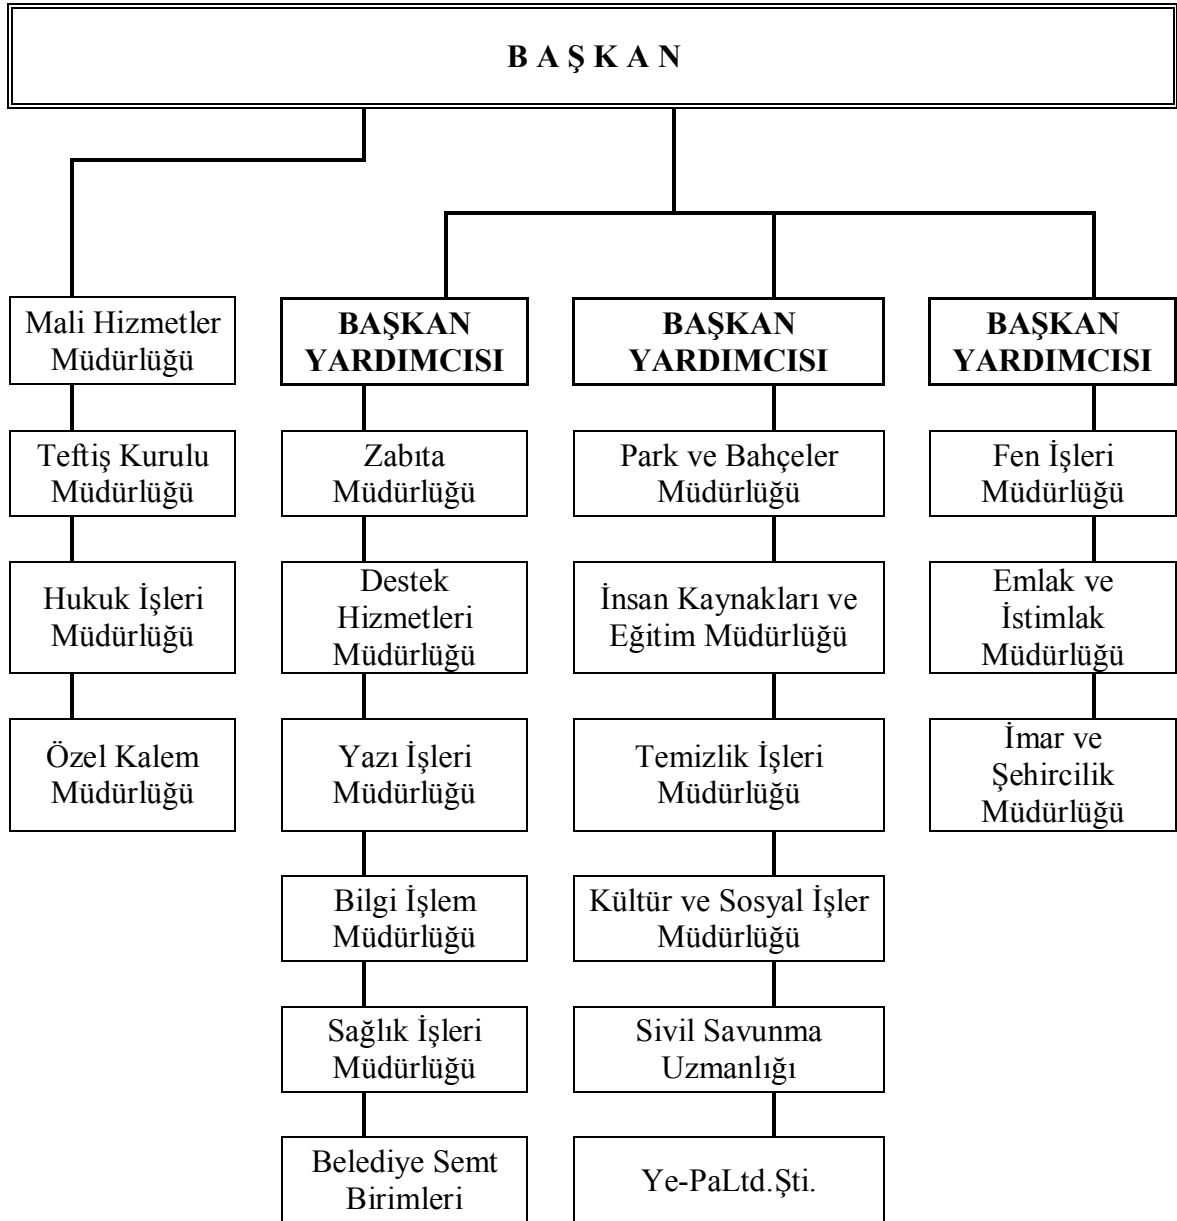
B A Ş K A N

Mali Hizmetler Müdürlüğü

Teftiş Kurulu Müdürlüğü

Hukuk İşleri Müdürlüğü

Özel Kalem Müdürlüğü

BAŞKAN YARDIMCISI

Zabıta Müdürlüğü

Destek Hizmetleri Müdürlüğü

Yazı İşleri Müdürlüğü

Bilgi İşlem Müdürlüğü

Sağlık İşleri Müdürlüğü

Belediye Semt Birimleri

BAŞKAN YARDIMCISI

Park ve Bahçeler Müdürlüğü

İnsan Kaynakları ve Eğitim Müdürlüğü

Temizlik İşleri Müdürlüğü

Kültür ve Sosyal İşler Müdürlüğü

Sivil Savunma Uzmanlığı

Ye-PaLtd.Şti.

BAŞKAN YARDIMCISI

Fen İşleri Müdürlüğü

Emlak ve İstimlak Müdürlüğü

İmar ve Şehircilik Müdürlüğü